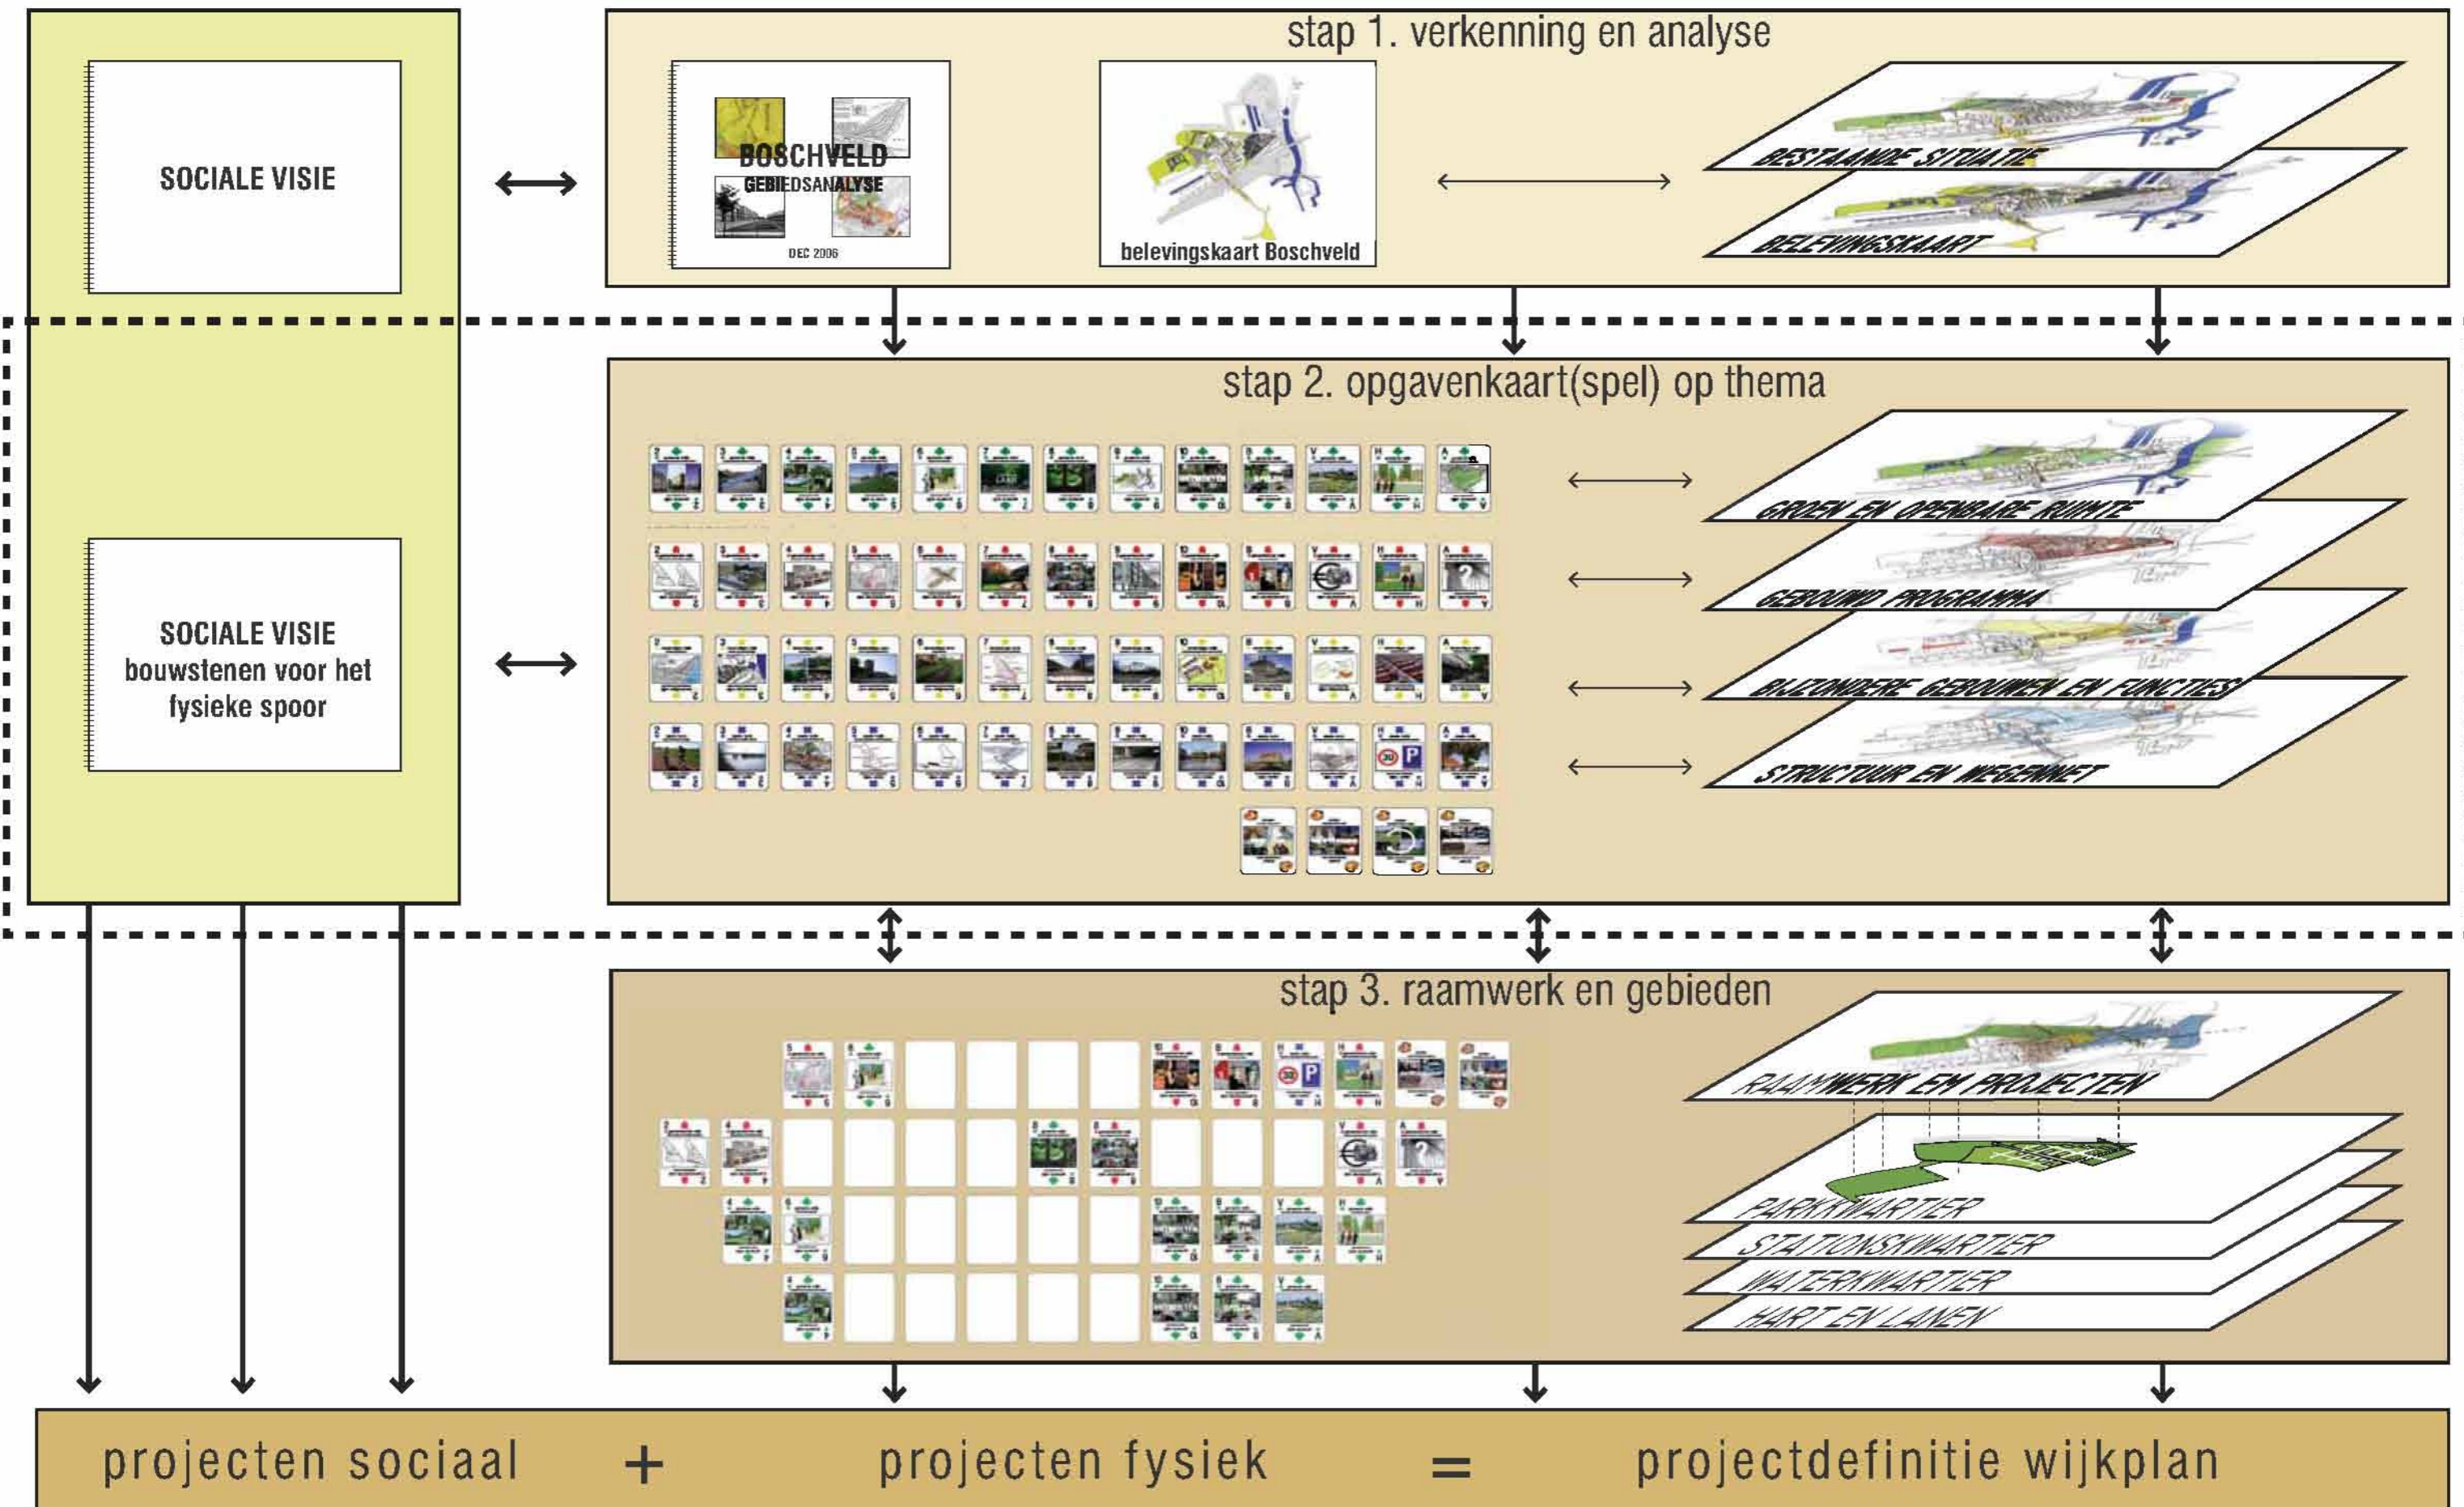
SOCIALE VISIE

stap 1. verkenning en analyse

BOSCHVELD
GEBIEDSANALYSE
DEC 2006

belevingskaart Boschveld

BESTAANDE SITUATIE

BELEVINGSKAART

stap 2. opgavenkaart(spel) op thema

SOCIALE VISIE
bouwstenen voor het fysieke spoor

GROEN EN OPENBARE RUIMTE

GEBOUWD PROGRAMMA

BIJZONDERE GEBOUWEN EN FUNCTIES

STRUCTUUR EN WEGENNET

stap 3. raamwerk en gebieden

RAAMWERK EN PROJECTEN

PARKKWARTIER

STATIONSKWARTIER

WATERKWARTIER

HART EN LANEN

projecten sociaal + projecten fysiek = projectdefinitie wijkplan